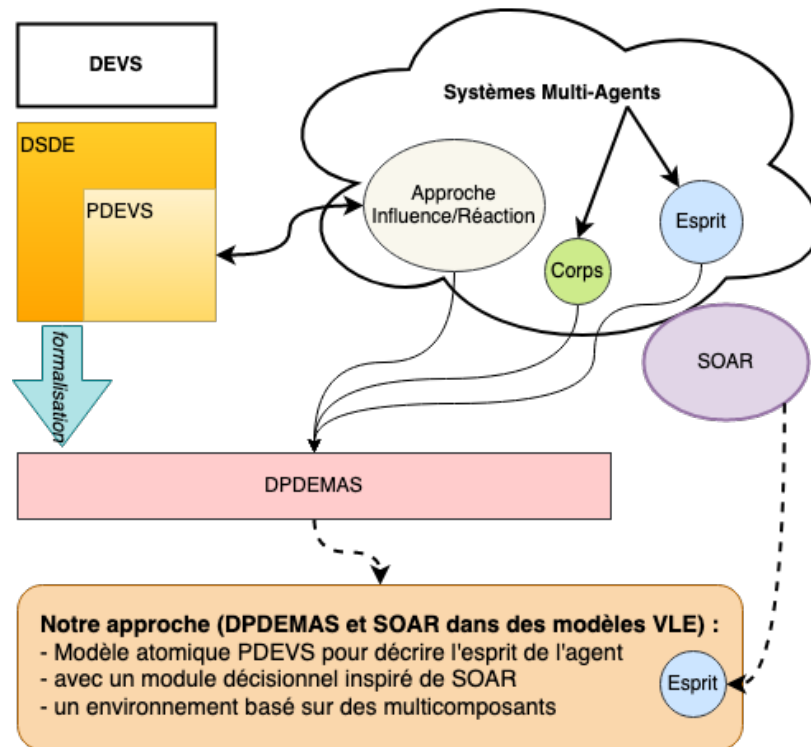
DEVS

DSDE

PDEVS

formalisation

Systèmes Multi-Agents

Approche Influence/Réaction

Corps

Esprit

SOAR

DPDEMAS

Notre approche (DPDEMAS et SOAR dans des modèles VLE) :
- Modèle atomique PDEVS pour décrire l'esprit de l'agent
- avec un module décisionnel inspiré de SOAR
- un environnement basé sur des multicomposants

Esprit